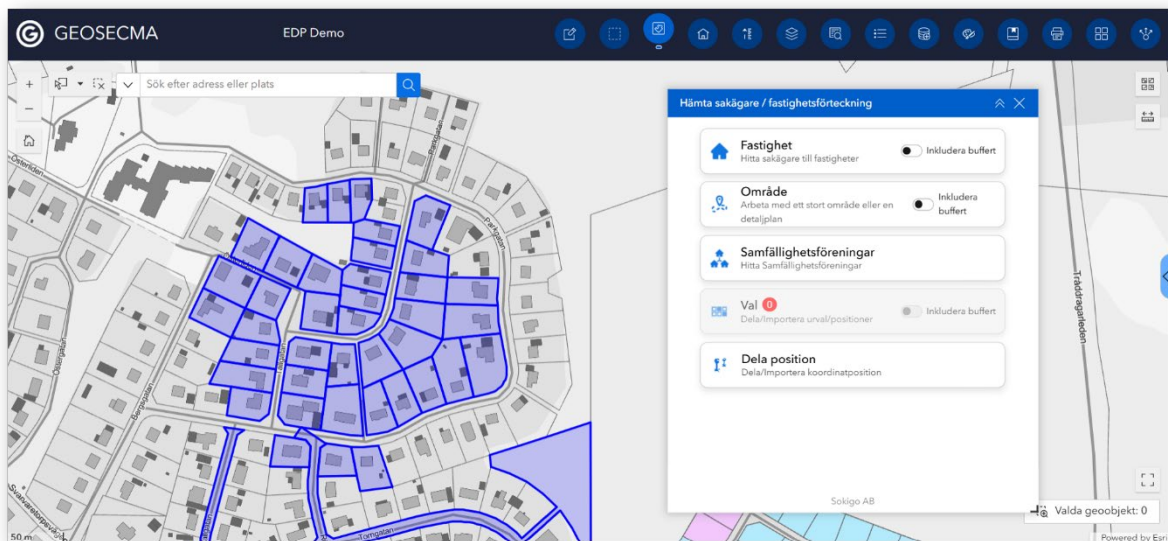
GEOSECMA

EDP Demo

Sök efter adress eller plats

Hämta sakägare / fastighetsförteckning

Fastighet
Hitta sakägare till fastigheter
Inkludera buffert

Område
Arbeta med ett stort område eller en detaljplan
Inkludera buffert

Samfällighetsföreningar
Hitta Samfällighetsföreningar

Val 0
Dela/Importera urval/positioner
Inkludera buffert

Dela position
Dela/Importera koordinatposition

Sokigo AB

Valda geoobjekt: 0

Powered by Esri

Österleden

Trädgårdsleden

Tomtgatan

50 m